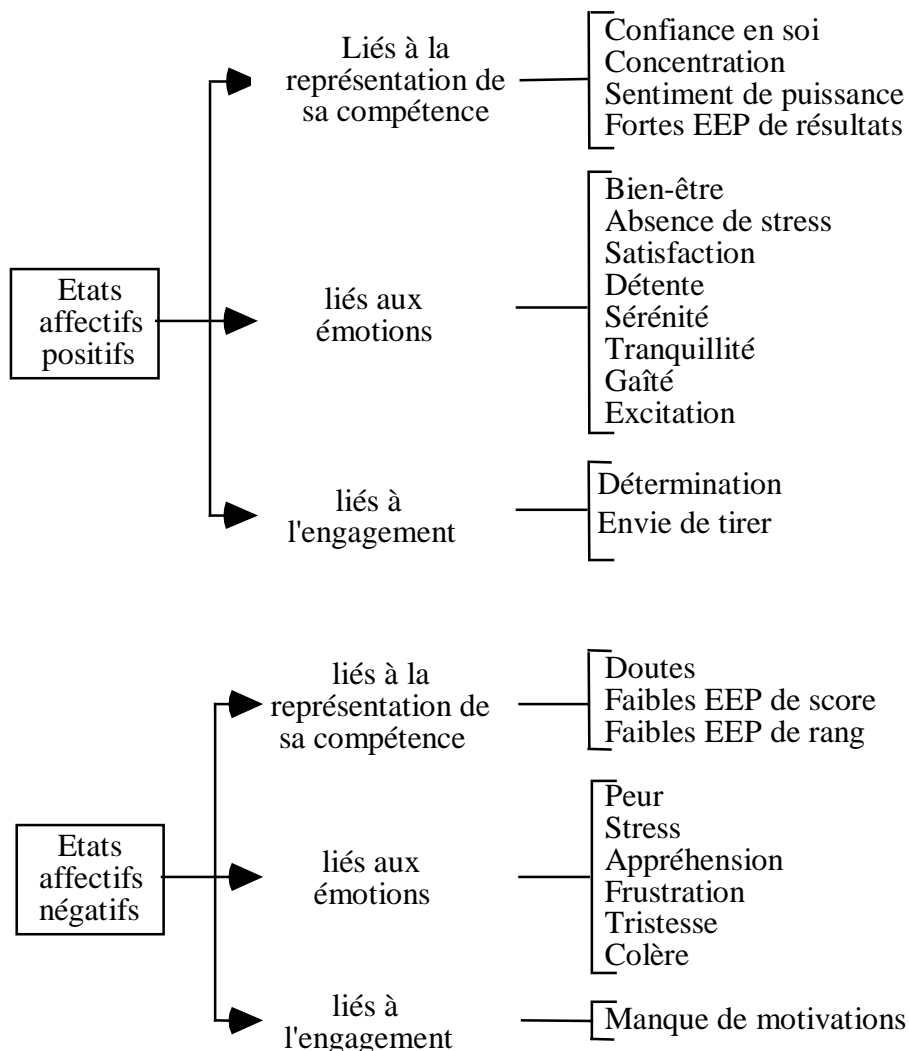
Etats affectifs positifs

Liés à la représentation de sa compétence

Confiance en soi
Concentration
Sentiment de puissance
Fortes EEP de résultats

liés aux émotions

Bien-être
Absence de stress
Satisfaction
Détente
Sérénité
Tranquillité
Gaîté
Excitation

liés à l'engagement

Détermination
Envie de tirer

Etats affectifs négatifs

liés à la représentation de sa compétence

Doutes
Faibles EEP de score
Faibles EEP de rang

liés aux émotions

Peur
Stress
Appréhension
Frustration
Tristesse
Colère

liés à l'engagement

Manque de motivations